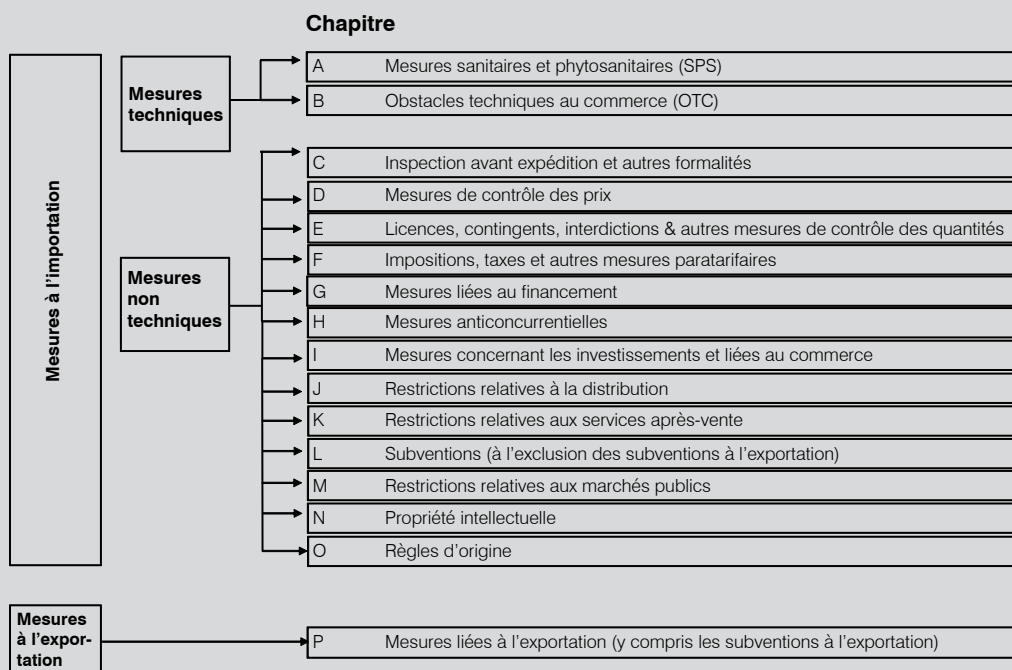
Chapitre

Mesures à l'importation

Mesures techniques

A Mesures sanitaires et phytosanitaires (SPS)

B Obstacles techniques au commerce (OTC)

Mesures non techniques

C Inspection avant expédition et autres formalités

D Mesures de contrôle des prix

E Licences, contingents, interdictions & autres mesures de contrôle des quantités

F Impositions, taxes et autres mesures paratarifaires

G Mesures liées au financement

H Mesures anticoncurrentielles

I Mesures concernant les investissements et liées au commerce

J Restrictions relatives à la distribution

K Restrictions relatives aux services après-vente

L Subventions (à l'exclusion des subventions à l'exportation)

M Restrictions relatives aux marchés publics

N Propriété intellectuelle

O Règles d'origine

Mesures à l'exportation

P Mesures liées à l'exportation (y compris les subventions à l'exportation)